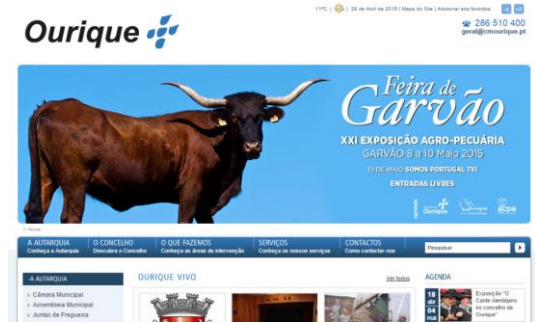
Ourique

11ºC | 28 de Abril de 2015 | Mapa do Site | Adicionar aos favoritos

286 510 400
geral@cmourique.pt

Feira de Garvão
XXI EXPOSIÇÃO AGRO-PECUÁRIA
GARVÃO 8 a 10 Maio 2015
10 DE MAIO SOMOS PORTUGAL TVI
ENTRADAS LIVRES

Ourique
acpa

> Home

A AUTARQUIA
Conheça a Autarquia
O CONCELHO
Descubra o Concelho
O QUE FAZEMOS
Conheça as áreas de intervenção
SERVIÇOS
Conheça os nossos serviços
CONTACTOS
Como contactar-nos

Pesquisar

A AUTARQUIA
» Câmara Municipal
» Assembleia Municipal
» Juntas de Freguesia

OURIQUE VIVO
Ver todos

AGENDA
18 abr
04 mai
Exposição "O Cante Alentejano no concelho de Ourique"